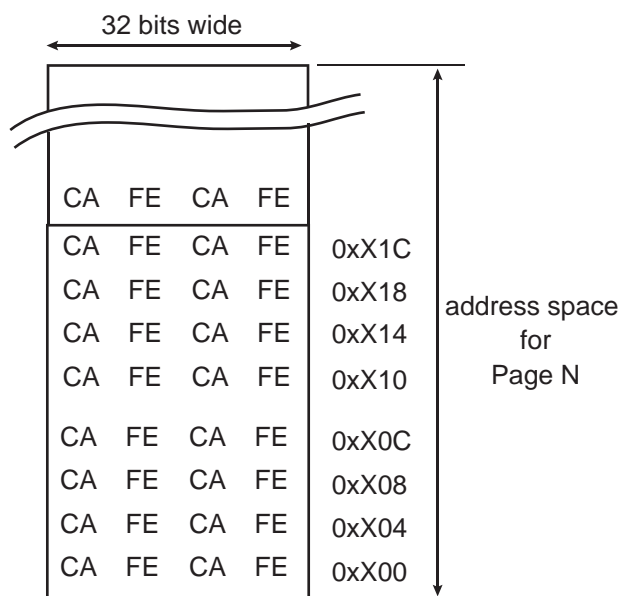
32 bits wide

| | | | | |
|---|---|---|---|---|
| CA | FE | CA | FE | |
| CA | FE | CA | FE | 0xX1C |
| CA | FE | CA | FE | 0xX18 |
| CA | FE | CA | FE | 0xX14 |
| CA | FE | CA | FE | 0xX10 |
| CA | FE | CA | FE | 0xX0C |
| CA | FE | CA | FE | 0xX08 |
| CA | FE | CA | FE | 0xX04 |
| CA | FE | CA | FE | 0xX00 |

address space for Page N